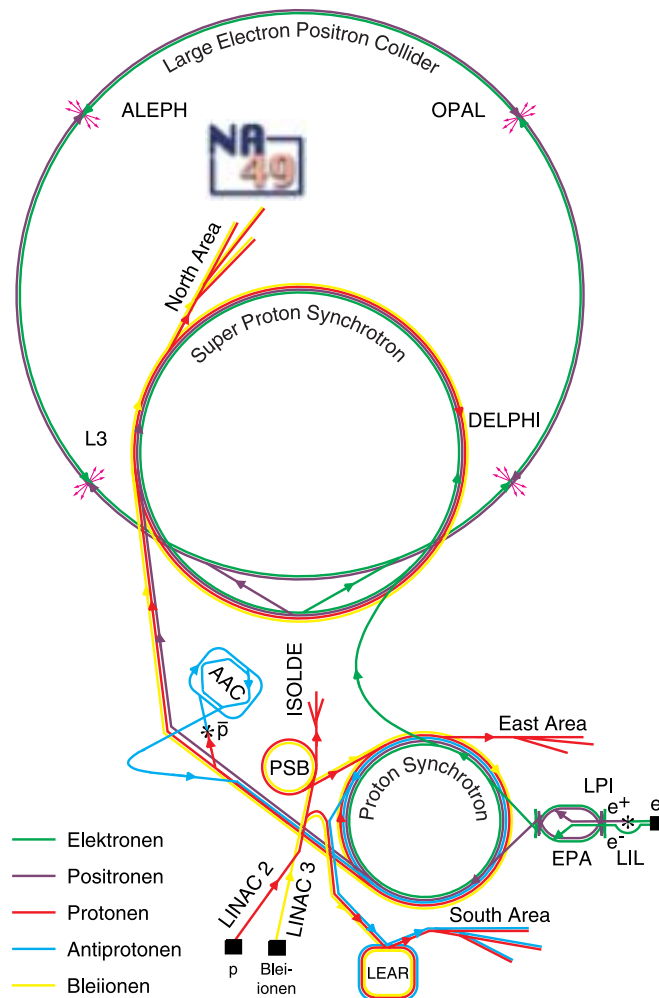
Large Electron Positron Collider

ALEPH

OPAL

NA 49

North Area

Super Proton Synchrotron

L3

DELPHI

AAC

$\bar{p}$

ISOLDE

East Area

PSB

Proton Synchrotron

LPI

$e^+$

e

EPA

$e^-$

LIL

Elektronen

Positronen

Protonen

Antiprotonen

Bleiionen

LINAC 2

LINAC 3

South Area

p

Blei-ionen

LEAR